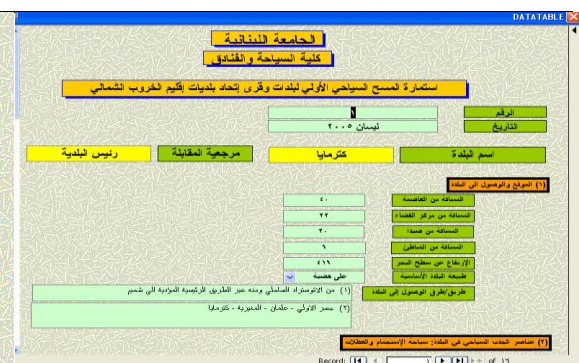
DATATABLE

الجامعة اللبنانية
كلية السياحة والفنادق

استمارة المسح السياحي الأولي لبلدات وقرى إتحاد بلديات إقليم الخروب الشمالي

الرقم
١
التاريخ
نيسان ٢٠٠٥

اسم البلدة
كترمايا
مرجعية المقابلة
رئيس البلدية

(١) الموقع والوصول الى البلدة

المسافة من العاصمة
٤٠
المسافة من مركز القضاء
٢٢
المسافة من صيدا
٢٠
المسافة من الشاطئ
٦
الإرتفاع عن سطح البحر
٤١٦
طبيعة البلدة الأساسية
على هضبة

طريق/طرق الوصول الى البلدة
(١) من الاوتوستراد الساحلي ومنه عبر الطريق الرئيسية المؤدية الى شحيم
(٢) جسر الاولي - علمان - المطيرية - كترمايا

(٢) عناصر الجذب السياحي في البلدة: سياحة الإستجمام والعطلات

Record: 1 of 16